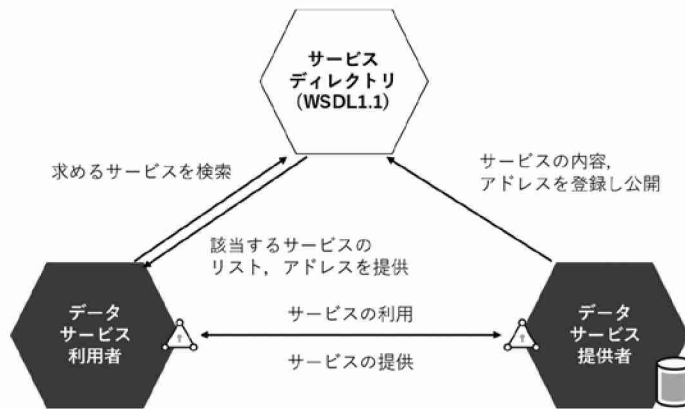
サービス
ディレクトリ
（WSDL1.1）

求めるサービスを検索

サービスの内容，
アドレスを登録し公開

該当するサービスの
リスト，アドレスを提供

データ
サービス
利用者

サービスの利用

サービスの提供

データ
サービス
提供者